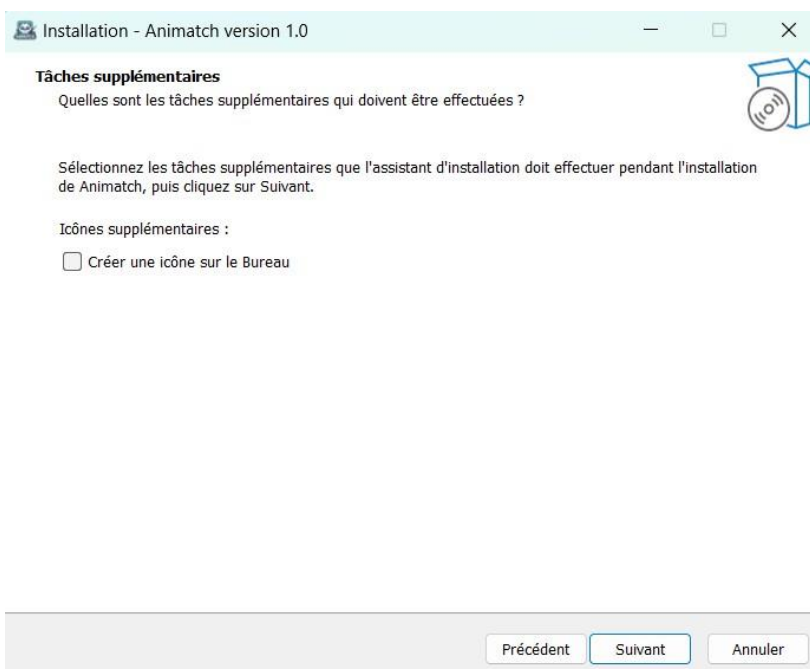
Installation - Animatch version 1.0

Tâches supplémentaires
Quelles sont les tâches supplémentaires qui doivent être effectuées ?

Sélectionnez les tâches supplémentaires que l'assistant d'installation doit effectuer pendant l'installation de Animatch, puis cliquez sur Suivant.

Icônes supplémentaires :

Créer une icône sur le Bureau

Précédent Suivant Annuler